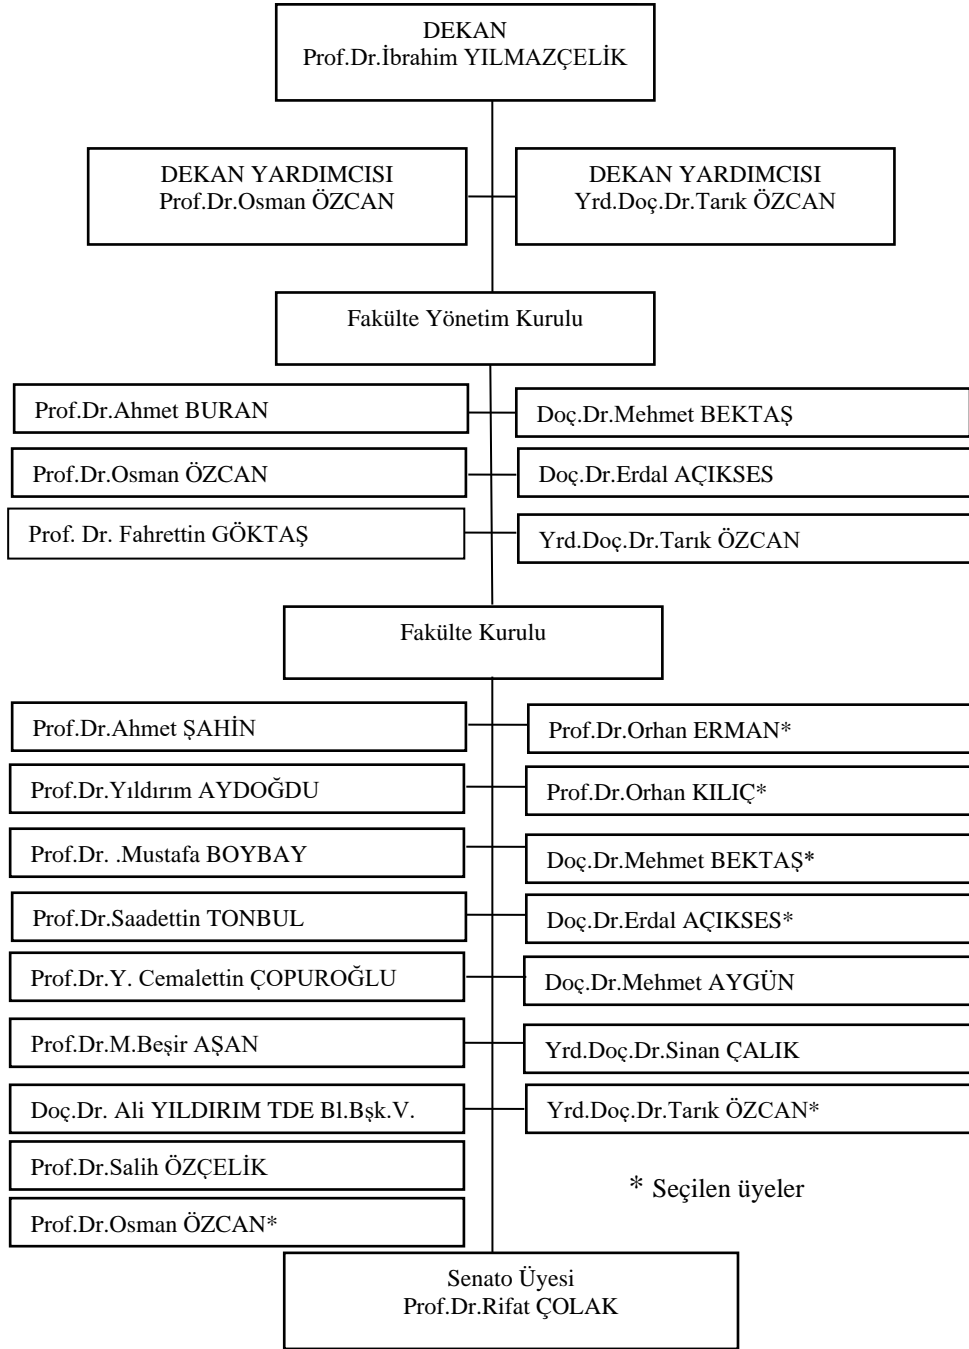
DEKAN
Prof.Dr.İbrahim YILMAZÇELİK

DEKAN YARDIMCISI
Prof.Dr.Osman ÖZCAN

DEKAN YARDIMCISI
Yrd.Doç.Dr.Tarık ÖZCAN

Fakülte Yönetim Kurulu

Prof.Dr.Ahmet BURAN

Doç.Dr.Mehmet BEKTAŞ

Prof.Dr.Osman ÖZCAN

Doç.Dr.Erdal AÇIKSES

Prof. Dr. Fahrettin GÖKTAŞ

Yrd.Doç.Dr.Tarık ÖZCAN

Fakülte Kurulu

Prof.Dr.Ahmet ŞAHİN

Prof.Dr.Orhan ERMAN*

Prof.Dr.Yıldırım AYDOĞDU

Prof.Dr.Orhan KILIÇ*

Prof.Dr. .Mustafa BOYBAY

Doç.Dr.Mehmet BEKTAŞ*

Prof.Dr.Saadettin TONBUL

Doç.Dr.Erdal AÇIKSES*

Prof.Dr.Y. Cemalettin ÇOPUROĞLU

Doç.Dr.Mehmet AYGÜN

Prof.Dr.M.Beşir AŞAN

Yrd.Doç.Dr.Sinan ÇALIK

Doç.Dr. Ali YILDIRIM TDE Bl.Bşk.V.

Yrd.Doç.Dr.Tarık ÖZCAN*

Prof.Dr.Salih ÖZÇELİK

* Seçilen üyeler

Prof.Dr.Osman ÖZCAN*

Senato Üyesi
Prof.Dr.Rifat ÇOLAK